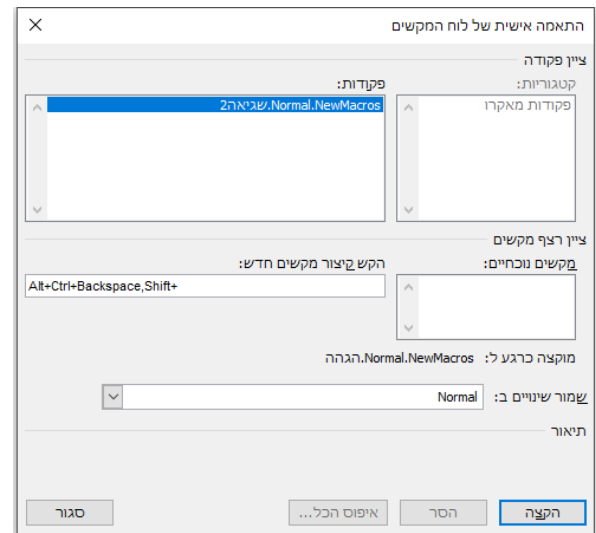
התאמה אישית של לוח המקשים

ציין פקודה

קטגוריות:

פקודות מאקרו

פקודות:

Normal.NewMacros.שגיאה2

ציין רצף מקשים

מקשים נוכחיים:

הקש קיצור מקשים חדש:

Alt+Ctrl+Backspace,Shift+

מוקצה כרגע ל: Normal.NewMacros.הגהה

שמור שינויים ב: Normal

תיאור

הקצה

הסר

איפוס הכל...

סגור